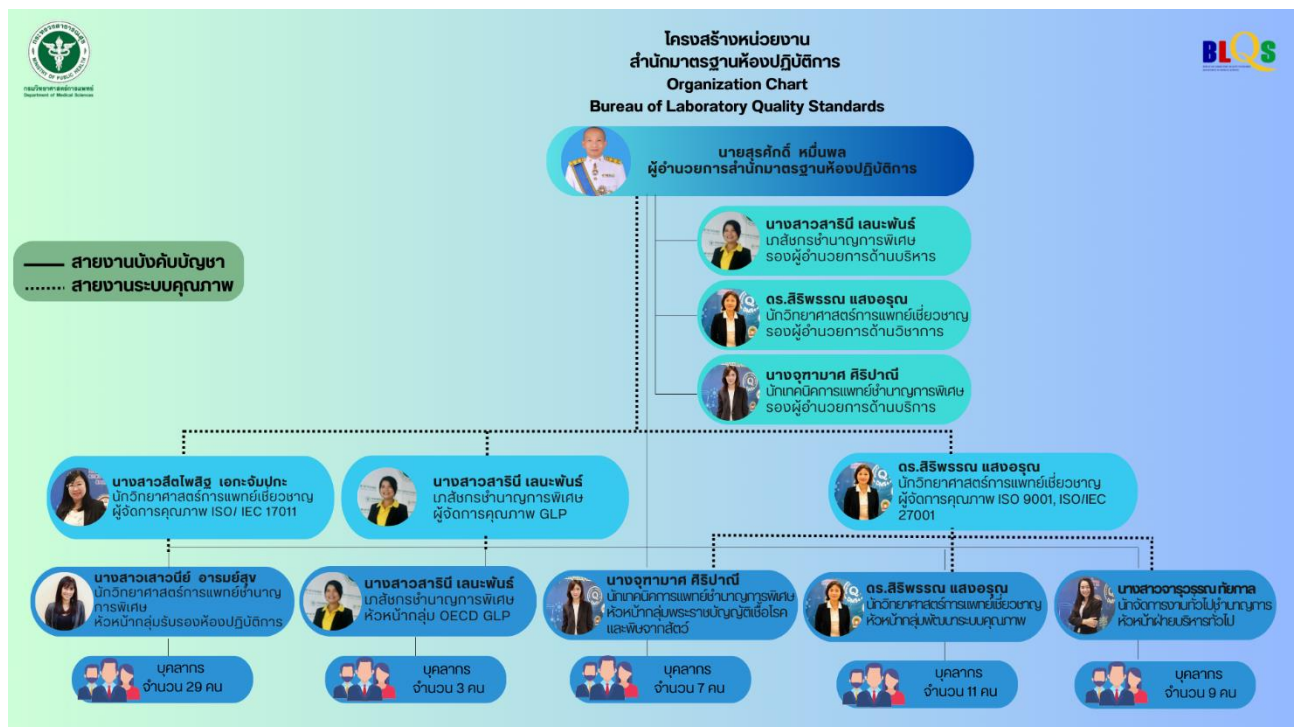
โครงสร้างหน่วยงาน
สำนักมาตรฐานห้องปฏิบัติการ
Organization Chart
Bureau of Laboratory Quality Standards

กรมวิทยาศาสตร์การแพทย์
Department of Medical Sciences

BLQS

นายสุรศักดิ์ หมื่นพล
ผู้อำนวยการสำนักมาตรฐานห้องปฏิบัติการ

นางสาวสารินี เลนะพันธ์
เภสัชกรชำนาญการพิเศษ
รองผู้อำนวยการด้านบริหาร

ดร.สิริพรรณ แสงอรุณ
นักวิทยาศาสตร์การแพทย์เชี่ยวชาญ
รองผู้อำนวยการด้านวิชาการ

นางจุฑามาศ ศิริปาณี
นักเทคนิคการแพทย์ชำนาญการพิเศษ
รองผู้อำนวยการด้านบริการ

สายงานบังคับบัญชา
สายงานระบบคุณภาพ

นางสาวสีตโพสิฐ เอกะจัมปกะ
นักวิทยาศาสตร์การแพทย์เชี่ยวชาญ
ผู้จัดการคุณภาพ ISO/ IEC 17011

นางสาวสารินี เลนะพันธ์
เภสัชกรชำนาญการพิเศษ
ผู้จัดการคุณภาพ GLP

ดร.สิริพรรณ แสงอรุณ
นักวิทยาศาสตร์การแพทย์เชี่ยวชาญ
ผู้จัดการคุณภาพ ISO 9001, ISO/IEC 27001

นางสาวเสาวนีย์ อารมย์สุข
นักวิทยาศาสตร์การแพทย์ชำนาญการพิเศษ
หัวหน้ากลุ่มรับรองห้องปฏิบัติการ

นางสาวสารินี เลนะพันธ์
เภสัชกรชำนาญการพิเศษ
หัวหน้ากลุ่ม OECD GLP

นางจุฑามาศ ศิริปาณี
นักเทคนิคการแพทย์ชำนาญการพิเศษ
หัวหน้ากลุ่มพระราชบัญญัติเชื้อโรคและพิษจากสัตว์

ดร.สิริพรรณ แสงอรุณ
นักวิทยาศาสตร์การแพทย์เชี่ยวชาญ
หัวหน้ากลุ่มพัฒนาระบบคุณภาพ

นางสาวจารุวรรณ ทัยภาล
นักจัดการงานทั่วไปชำนาญการ
หัวหน้าฝ่ายบริหารทั่วไป

บุคลากร
จำนวน 29 คน

บุคลากร
จำนวน 3 คน

บุคลากร
จำนวน 7 คน

บุคลากร
จำนวน 11 คน

บุคลากร
จำนวน 9 คน